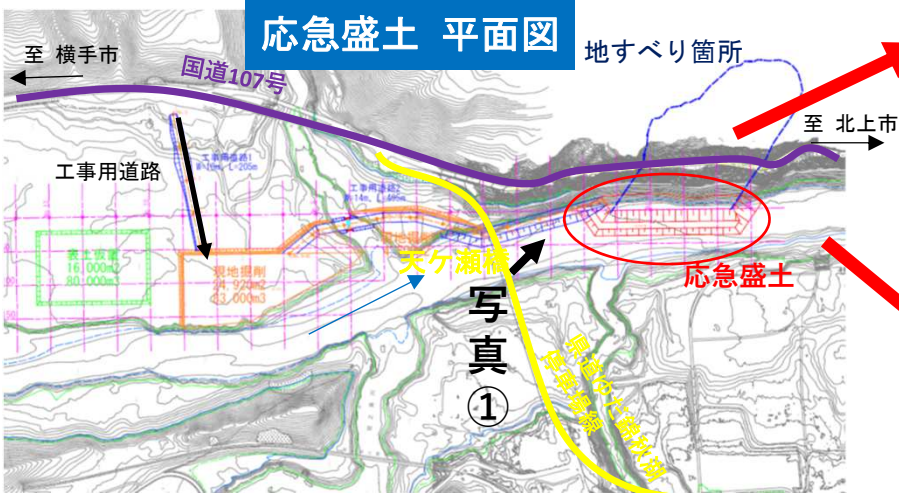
応急盛土 平面図

至 横手市

国道107号

地すべり箇所

至 北上市

工事用道路

工事用道路1
W=10m、L=205m

工事用道路
W=14m、L=40m

表土仮置
16,000m2
80,000m3

現地掘削
24,920m2
83,600m3

天ケ瀬橋

写
真
①

応急盛土

県道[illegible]線